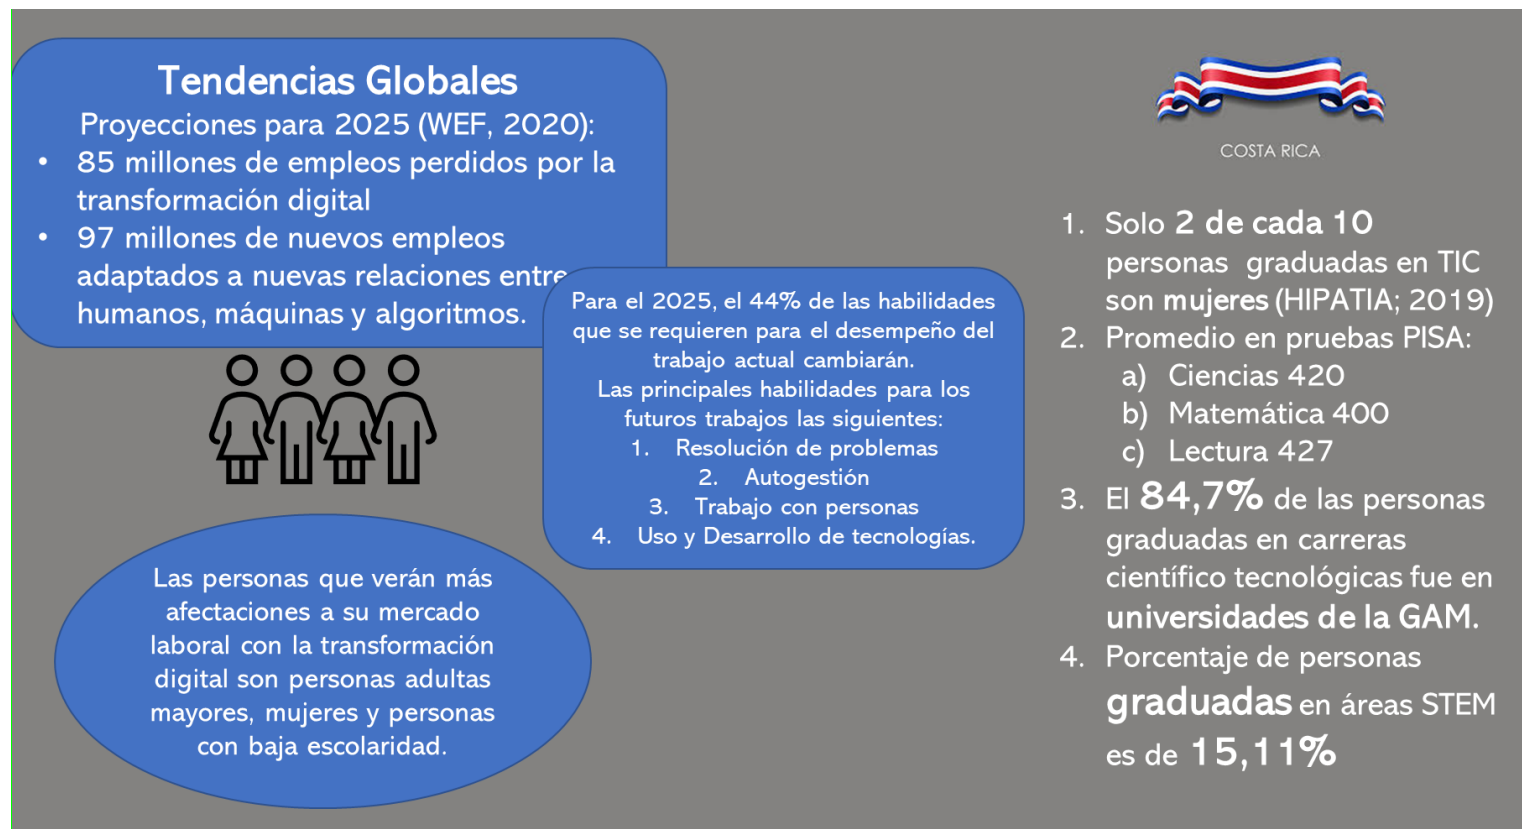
Tendencias Globales

Proyecciones para 2025 (WEF, 2020):

- 85 millones de empleos perdidos por la transformación digital
- 97 millones de nuevos empleos adaptados a nuevas relaciones entre humanos, máquinas y algoritmos.

Para el 2025, el 44% de las habilidades que se requieren para el desempeño del trabajo actual cambiarán.
Las principales habilidades para los futuros trabajos las siguientes:
1. Resolución de problemas
2. Autogestión
3. Trabajo con personas
4. Uso y Desarrollo de tecnologías.

Las personas que verán más afectaciones a su mercado laboral con la transformación digital son personas adultas mayores, mujeres y personas con baja escolaridad.

COSTA RICA

1. Solo 2 de cada 10 personas graduadas en TIC son mujeres (HIPATIA; 2019)
2. Promedio en pruebas PISA:
a) Ciencias 420
b) Matemática 400
c) Lectura 427
3. El 84,7% de las personas graduadas en carreras científico tecnológicas fue en universidades de la GAM.
4. Porcentaje de personas graduadas en áreas STEM es de 15,11%